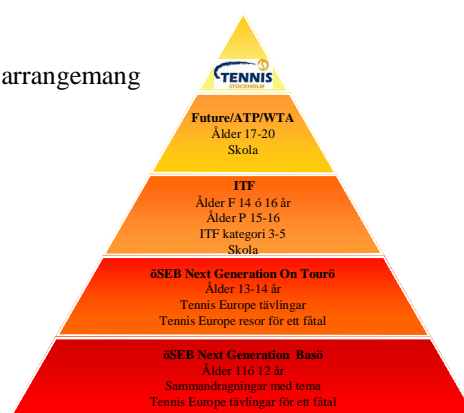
arrangemang

TENNIS
STOCKHOLM

Future/ATP/WTA
Ålder 17-20
Skola

ITF
Ålder F 14 ó 16 år
Ålder P 15-16
ITF kategori 3-5
Skola

öSEB Next Generation On Tourö
Ålder 13-14 år
Tennis Europe tävlingar
Tennis Europe resor för ett fåtal

öSEB Next Generation Basö
Ålder 11ó 12 år
Sammandragningar med tema
Tennis Europe tävlingar för ett fåtal